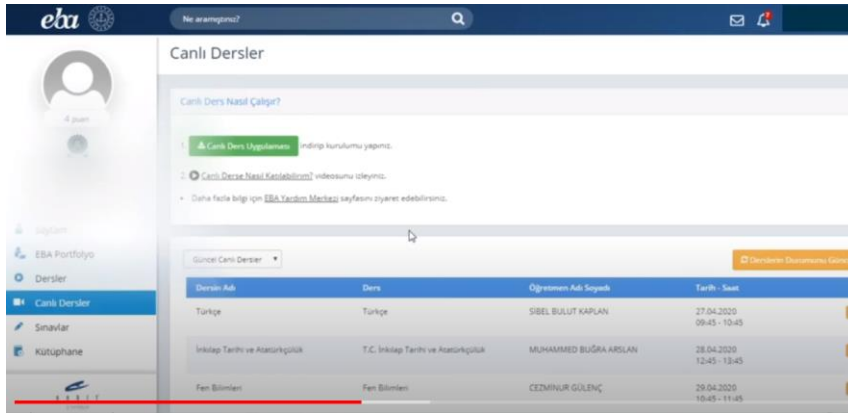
eba

Ne aramıştınız?

4 puan

Sayfam

EBA Portfolyo

Dersler

Canlı Dersler

Sınavlar

Kütüphane

Canlı Dersler

Canlı Ders Nasıl Çalışır?

1. Canlı Ders Uygulaması indirip kurulumu yapınız.

2. Canlı Derse Nasıl Katılabilirim? videosunu izleyiniz.

• Daha fazla bilgi için EBA Yardım Merkezi sayfasını ziyaret edebilirsiniz.

Güncel Canlı Dersler

Derslerin Durumunu Gör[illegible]

| Dersin Adı | Ders | Öğretmen Adı Soyadı | Tarih - Saat |
|---|---|---|---|
| Türkçe | Türkçe | SİBEL BULUT KAPLAN | 27.04.2020 09:45 - 10:45 |
| İnkılap Tarihi ve Atatürkçülük | T.C. İnkılap Tarihi ve Atatürkçülük | MUHAMMED BUĞRA ARSLAN | 28.04.2020 12:45 - 13:45 |
| Fen Bilimleri | Fen Bilimleri | CEZMİNUR GÜLENÇ | 29.04.2020 10:45 - 11:45 |